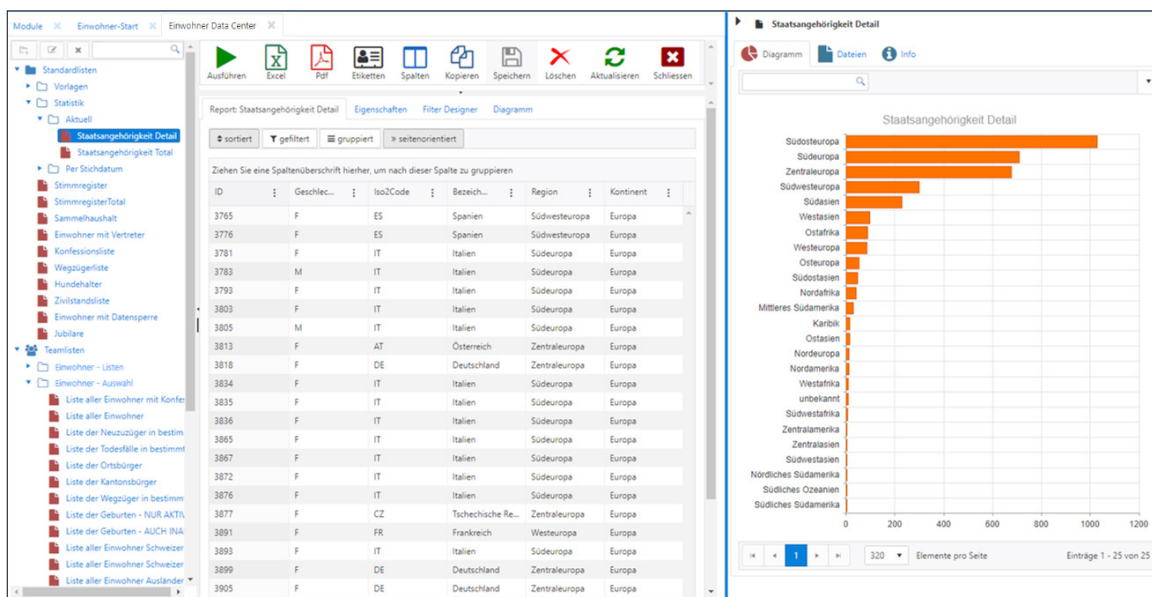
Module ✕ Einwohner-Start ✕ Einwohner Data Center ✕

Standardlisten
Vorlagen
Statistik
Aktuell
Staatsangehörigkeit Detail
Staatsangehörigkeit Total
Per Stichdatum
Stimmregister
StimmregisterTotal
Sammelhaushalt
Einwohner mit Vertreter
Konfessionsliste
Wegzügerliste
Hundehalter
Zivilstandsliste
Einwohner mit Datensperre
Jubilare
Teamlisten
Einwohner - Listen
Einwohner - Auswahl
Liste aller Einwohner mit Konfe
Liste aller Einwohner
Liste der Neuzuzüger in bestim
Liste der Todesfälle in bestimmt
Liste der Ortsbürger
Liste der Kantonsbürger
Liste der Wegzüger in bestimm
Liste der Geburten - NUR AKTIV
Liste der Geburten - AUCH INA
Liste aller Einwohner Schweizer
Liste aller Einwohner Schweizer
Liste aller Einwohner Ausländer

Ausführen Excel Pdf Etiketten Spalten Kopieren Speichern Löschen Aktualisieren Schliessen

Report: Staatsangehörigkeit Detail Eigenschaften Filter Designer Diagramm

sortiert gefiltert gruppiert seitenorientiert

Ziehen Sie eine Spaltenüberschrift hierher, um nach dieser Spalte zu gruppieren

| ID | Geschlec... | Iso2Code | Bezeich... | Region | Kontinent |
|---|---|---|---|---|---|
| 3765 | F | ES | Spanien | Südwesteuropa | Europa |
| 3776 | F | ES | Spanien | Südwesteuropa | Europa |
| 3781 | F | IT | Italien | Südeuropa | Europa |
| 3783 | M | IT | Italien | Südeuropa | Europa |
| 3793 | F | IT | Italien | Südeuropa | Europa |
| 3803 | F | IT | Italien | Südeuropa | Europa |
| 3805 | M | IT | Italien | Südeuropa | Europa |
| 3813 | F | AT | Österreich | Zentraleuropa | Europa |
| 3818 | F | DE | Deutschland | Zentraleuropa | Europa |
| 3834 | F | IT | Italien | Südeuropa | Europa |
| 3835 | F | IT | Italien | Südeuropa | Europa |
| 3836 | F | IT | Italien | Südeuropa | Europa |
| 3865 | F | IT | Italien | Südeuropa | Europa |
| 3867 | F | IT | Italien | Südeuropa | Europa |
| 3872 | F | IT | Italien | Südeuropa | Europa |
| 3876 | F | IT | Italien | Südeuropa | Europa |
| 3877 | F | CZ | Tschechische Re... | Zentraleuropa | Europa |
| 3891 | F | FR | Frankreich | Westeuropa | Europa |
| 3893 | F | IT | Italien | Südeuropa | Europa |
| 3899 | F | DE | Deutschland | Zentraleuropa | Europa |
| 3905 | F | DE | Deutschland | Zentraleuropa | Europa |

Staatsangehörigkeit Detail

Diagramm Dateien Info

Staatsangehörigkeit Detail

Südosteuropa
Südeuropa
Zentraleuropa
Südwesteuropa
Südasien
Westasien
Ostafrika
Westeuropa
Osteuropa
Südostasien
Nordafrika
Mittleres Südamerika
Karibik
Ostasien
Nordeuropa
Nordamerika
Westafrika
unbekannt
Südwestafrika
Zentralamerika
Zentralasien
Südwestasien
Nördliches Südamerika
Südliches Ozeanien
Südliches Südamerika

0 200 400 600 800 1000 1200

1 320 Elemente pro Seite Einträge 1 - 25 von 25